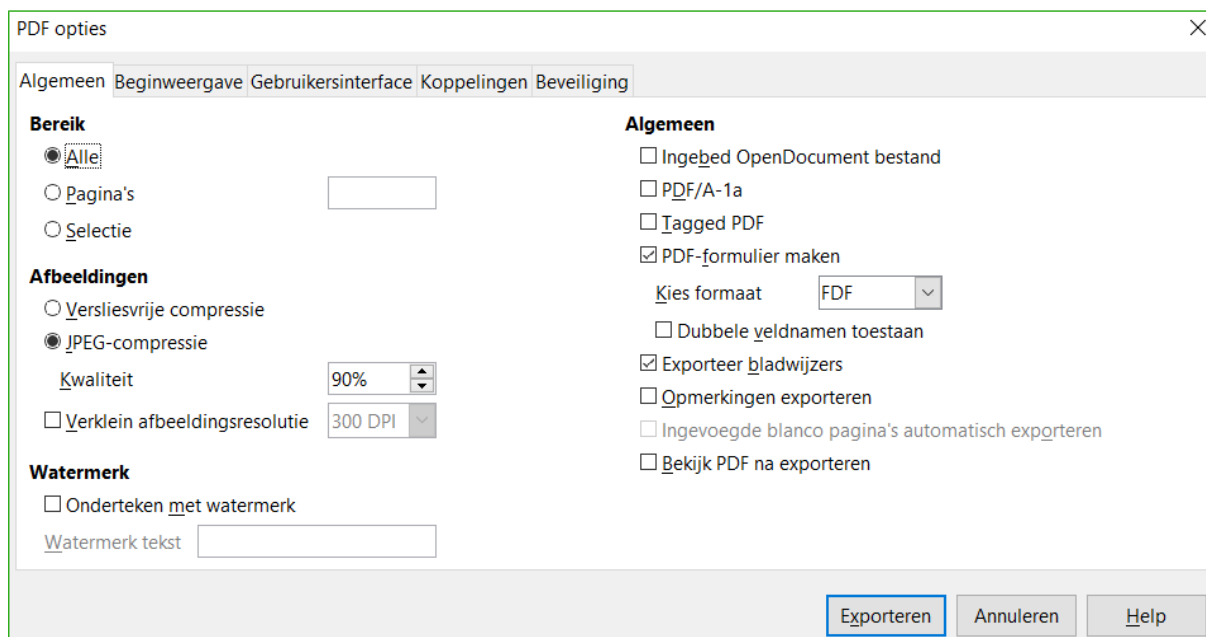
PDF opties

Algemeen Beginweergave Gebruikersinterface Koppelingen Beveiliging

Bereik
Alle
Pagina's
Selectie

Afbeeldingen
Versliesvrije compressie
JPEG-compressie
Kwaliteit 90%
Verklein afbeeldingsresolutie 300 DPI

Watermerk
Onderteken met watermerk
Watermerk tekst

Algemeen
Ingebed OpenDocument bestand
PDF/A-1a
Tagged PDF
PDF-formulier maken
Kies formaat FDF
Dubbele veldnamen toestaan
Exporteer bladwijzers
Opmerkingen exporteren
Ingevoegde blanco pagina's automatisch exporteren
Bekijk PDF na exporteren

Exporteren Annuleren Help